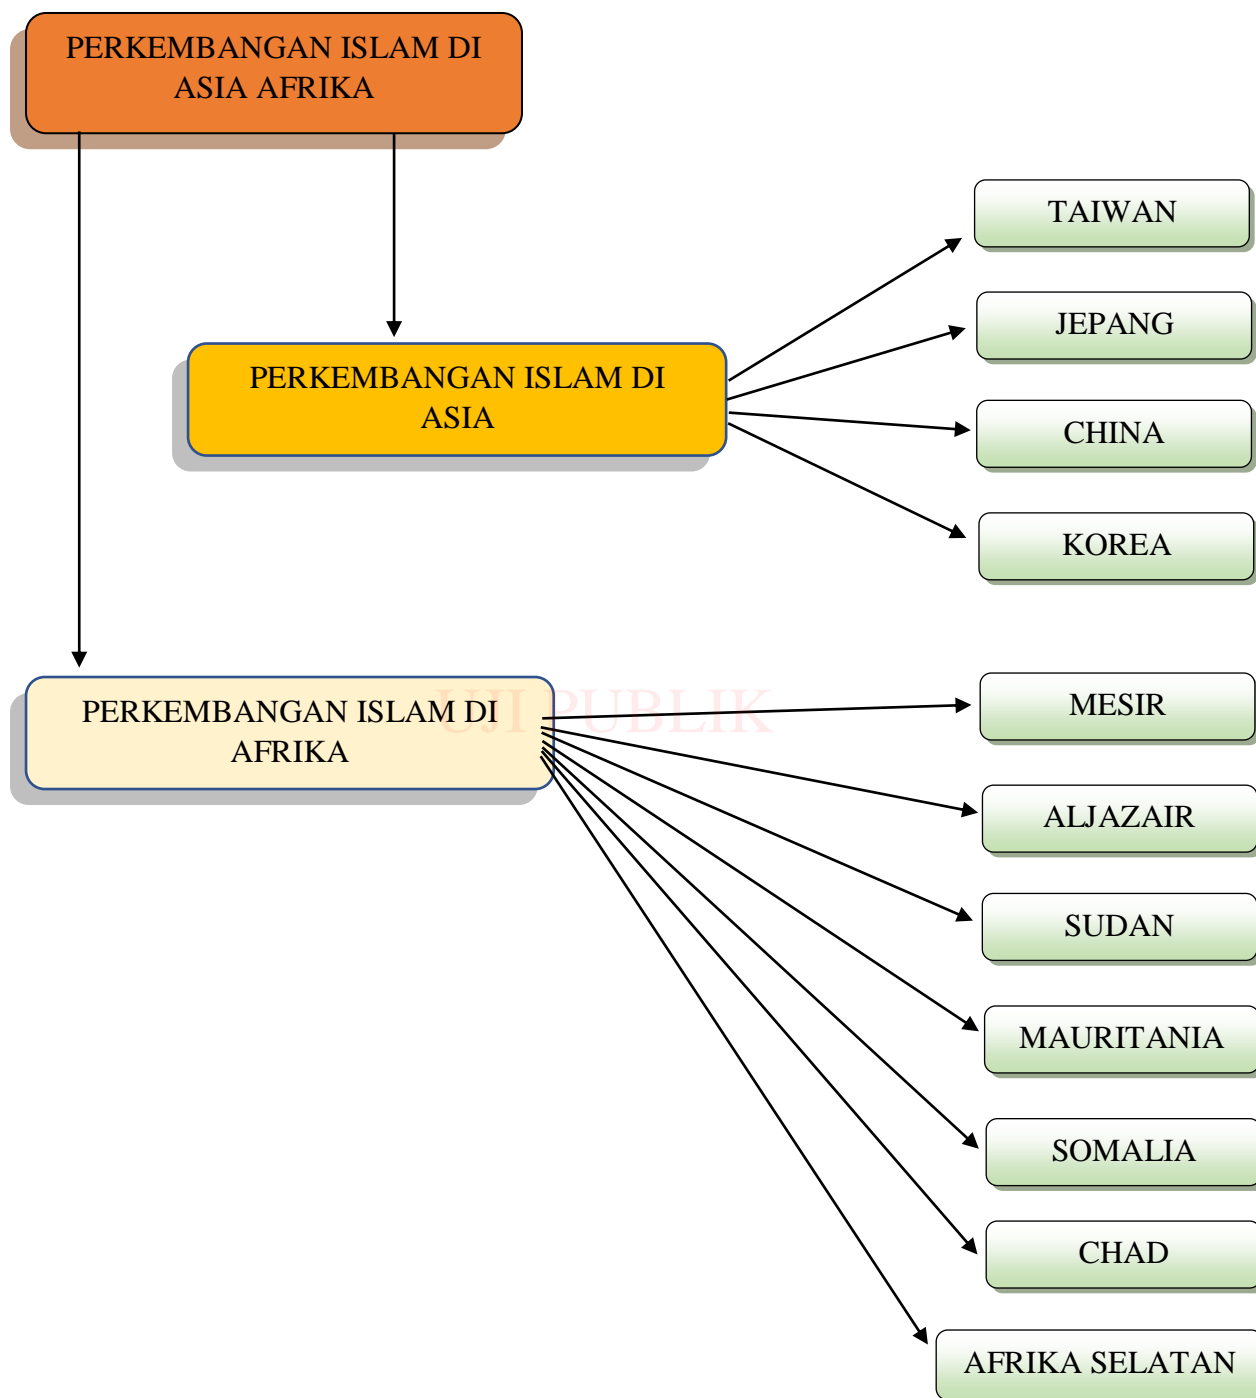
PERKEMBANGAN ISLAM DI ASIA AFRIKA

PERKEMBANGAN ISLAM DI ASIA

TAIWAN

JEPANG

CHINA

KOREA

PERKEMBANGAN ISLAM DI AFRIKA

UJI PUBLIK

MESIR

ALJAZAIR

SUDAN

MAURITANIA

SOMALIA

CHAD

AFRIKA SELATAN